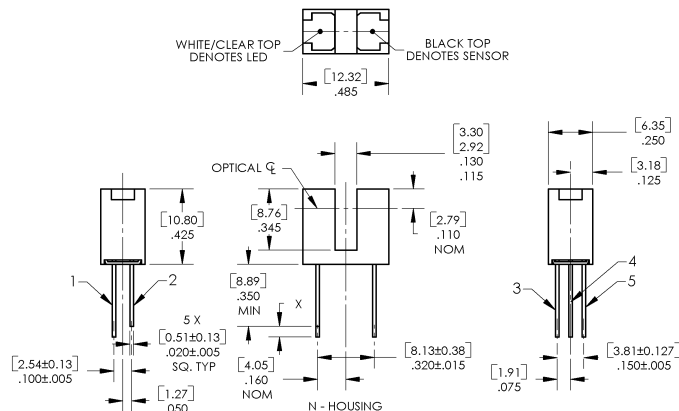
WHITE/CLEAR TOP DENOTES LED

BLACK TOP DENOTES SENSOR

[12.32]
.485

[3.30]
[2.92]
.130
.115

[6.35]
.250

[3.18]
.125

OPTICAL ℄

[8.76]
.345

[10.80]
.425

[2.79]
.110
NOM

1

2

3

4

5

[8.89]
.350
MIN

X

5 X
[0.51±0.13]
.020±.005
SQ. TYP

[2.54±0.13]
.100±.005

[1.27]
.050

[4.05]
.160
NOM

[8.13±0.38]
.320±.015

N - HOUSING

[1.91]
.075

[3.81±0.127]
.150±.005